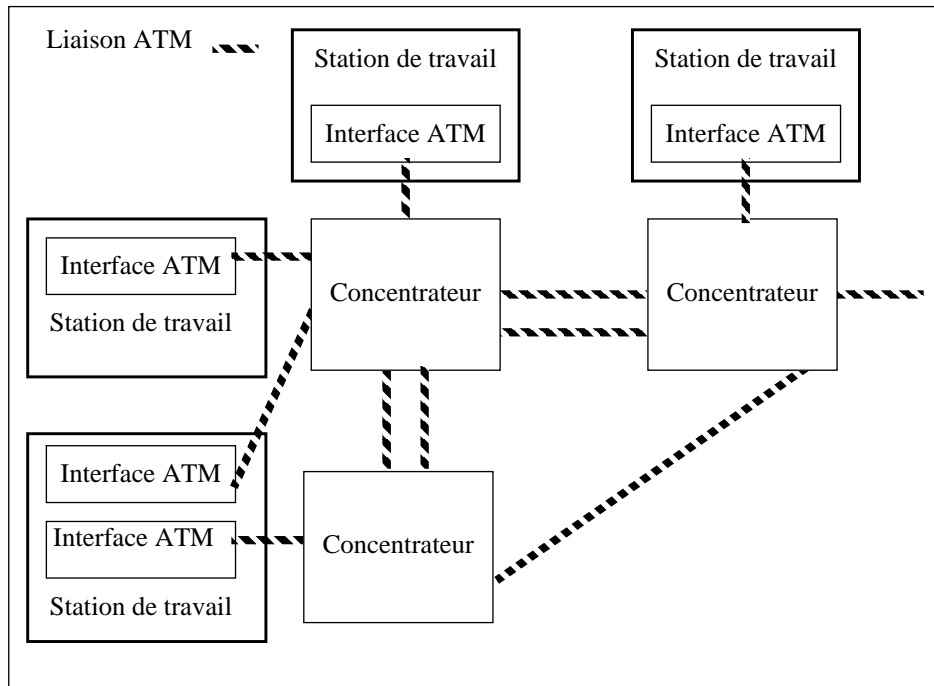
Liaison ATM

Station de travail
Interface ATM

Station de travail
Interface ATM

Interface ATM
Station de travail

Concentrateur

Concentrateur

Interface ATM
Interface ATM
Station de travail

Concentrateur